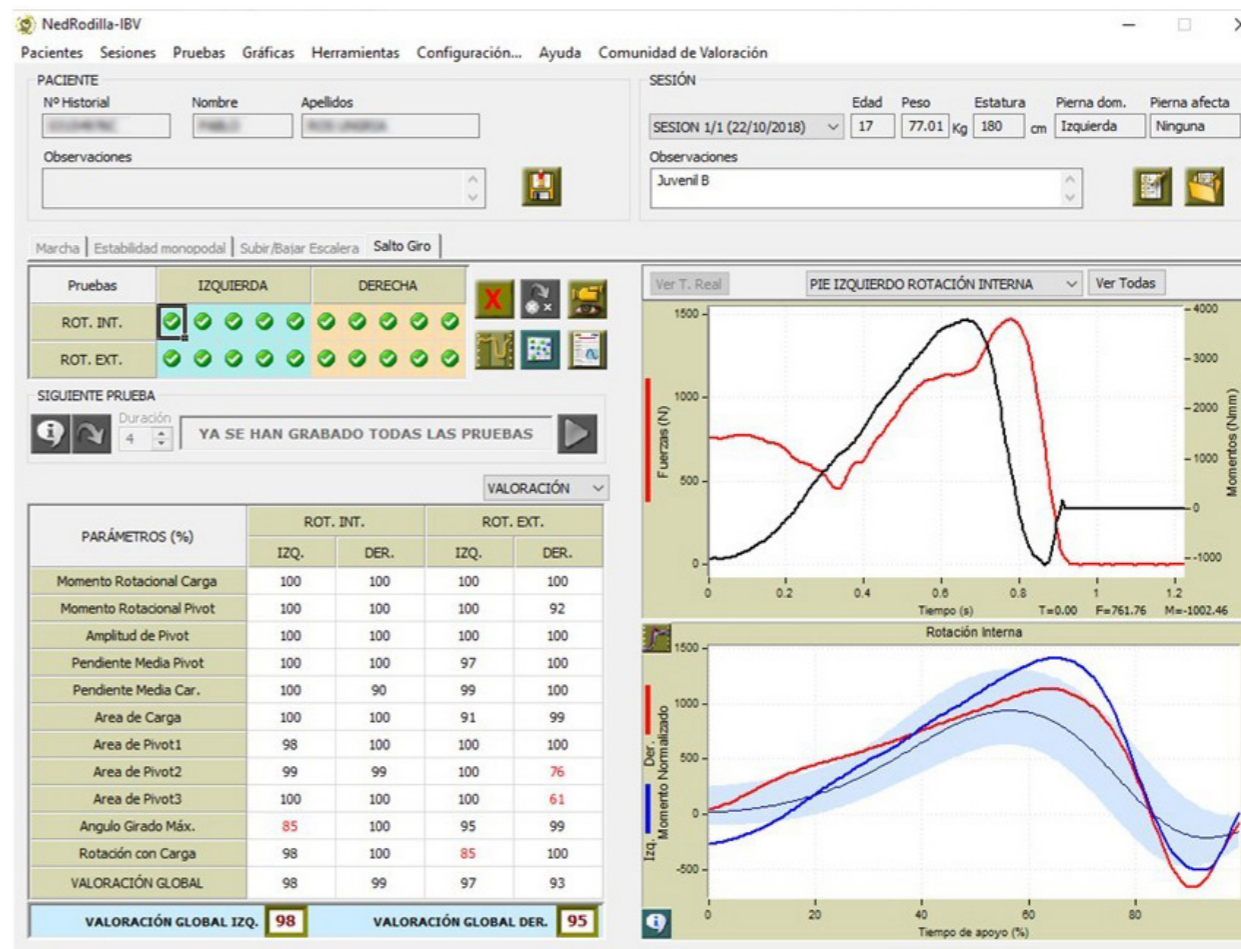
NedRodilla-IBV

Pacientes Sesiones Pruebas Gráficas Herramientas Configuración... Ayuda Comunidad de Valoración

PACIENTE
Nº Historial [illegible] Nombre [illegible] Apellidos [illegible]
Observaciones

SESIÓN
Edad Peso Estatura Pierna dom. Pierna afecta
SESION 1/1 (22/10/2018) 17 77.01 Kg 180 cm Izquierda Ninguna
Observaciones
Juvenil B

Marcha | Estabilidad monopodal | Subir/Bajar Escalera | Salto Giro

| Pruebas | IZQUIERDA | DERECHA |
|---|---|---|
| ROT. INT. | | |
| ROT. EXT. | | |

SIGUIENTE PRUEBA
Duración 4
YA SE HAN GRABADO TODAS LAS PRUEBAS

VALORACIÓN

| PARÁMETROS (%) | ROT. INT. IZQ. | ROT. INT. DER. | ROT. EXT. IZQ. | ROT. EXT. DER. |
|---|---|---|---|---|
| Momento Rotacional Carga | 100 | 100 | 100 | 100 |
| Momento Rotacional Pivot | 100 | 100 | 100 | 92 |
| Amplitud de Pivot | 100 | 100 | 100 | 100 |
| Pendiente Media Pivot | 100 | 100 | 97 | 100 |
| Pendiente Media Car. | 100 | 90 | 99 | 100 |
| Area de Carga | 100 | 100 | 91 | 99 |
| Area de Pivot1 | 98 | 100 | 100 | 100 |
| Area de Pivot2 | 99 | 99 | 100 | 76 |
| Area de Pivot3 | 100 | 100 | 100 | 61 |
| Angulo Girado Máx. | 85 | 100 | 95 | 99 |
| Rotación con Carga | 98 | 100 | 85 | 100 |
| VALORACIÓN GLOBAL | 98 | 99 | 97 | 93 |

VALORACIÓN GLOBAL IZQ. 98 VALORACIÓN GLOBAL DER. 95

Ver T. Real PIE IZQUIERDO ROTACIÓN INTERNA Ver Todas

1500 1000 500 0
Fuerzas (N)
4000 3000 2000 1000 0 -1000
Momentos (Nmm)
0 0.2 0.4 0.6 0.8 1 1.2
Tiempo (s) T=0.00 F=761.76 M=-1002.46

Rotación Interna
1500 1000 500 0 -500
Izq. Der. Momento Normalizado
0 20 40 60 80
Tiempo de apoyo (%)